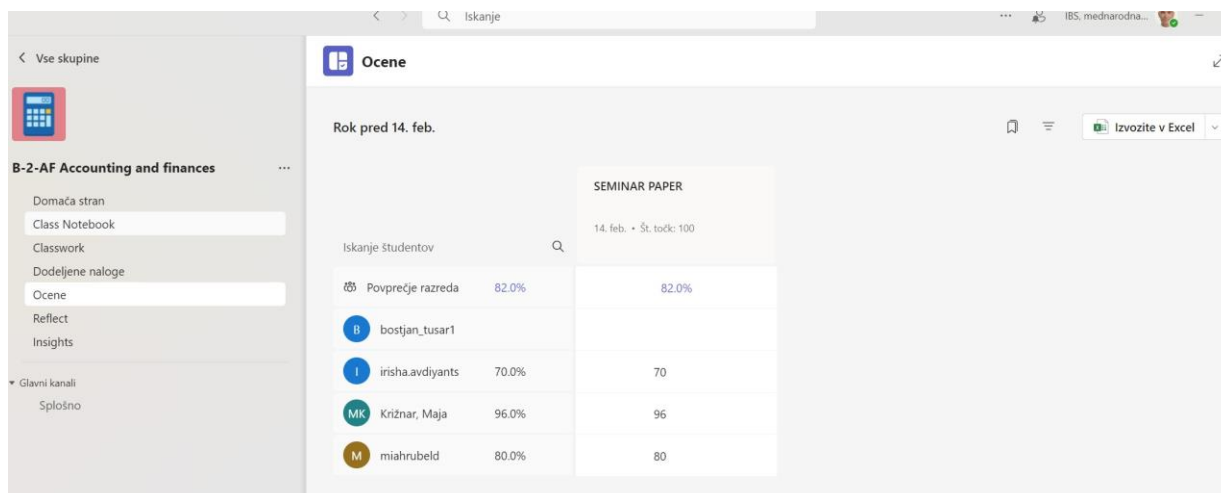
Iskanje

IBS, mednarodna...

Vse skupine

B-2-AF Accounting and finances ...

Domača stran
Class Notebook
Classwork
Dodeljene naloge
Ocene
Reflect
Insights

Glavni kanali
Splošno

Ocene

Rok pred 14. feb.

Izvozite v Excel

| Iskanje študentov | | SEMINAR PAPER 14. feb. • Št. točk: 100 |
|---|---|---|
| Povprečje razreda | 82.0% | 82.0% |
| B bostjan_tusar1 | | |
| I irisha.avdiyants | 70.0% | 70 |
| MK Křižnar, Maja | 96.0% | 96 |
| M miahrubeld | 80.0% | 80 |